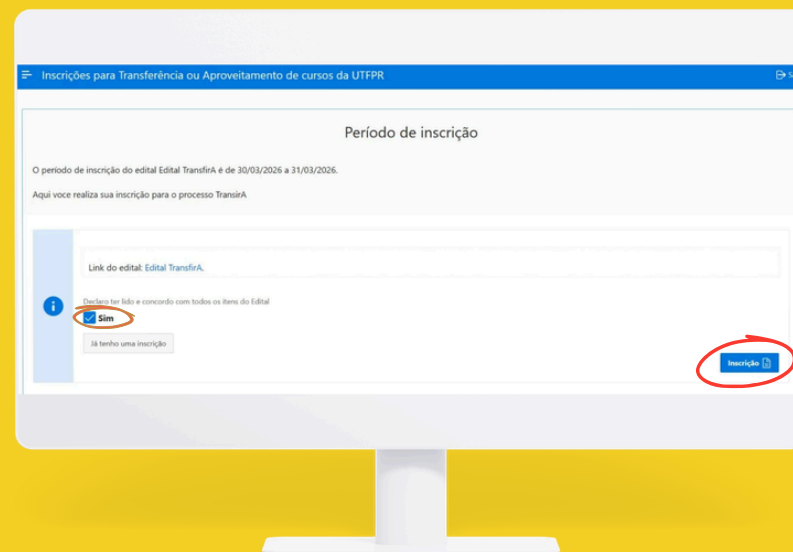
Inscrições para Transferência ou Aproveitamento de cursos da UTFPR

S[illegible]

Período de inscrição

O periodo de inscrição do edital Edital TransfirA é de 30/03/2026 a 31/03/2026.

Aqui voce realiza sua inscrição para o processo TransirA

Link do edital: Edital TransfirA.

Declaro ter lido e concordo com todos os itens do Edital

Sim

Já tenho uma inscrição

Inscrição